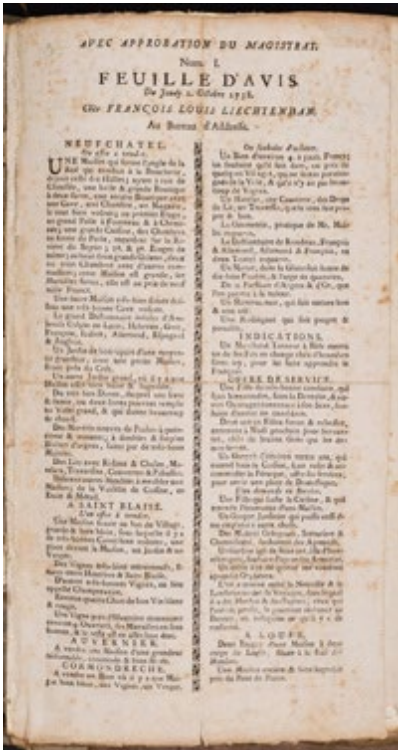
AVEC APPROBATION DU MAGISTRAT.

Num. I.

FEUILLE D'AVIS

Du Jeudy 2. Octobre 1738.

Chez FRANÇOIS LOUIS LIECHTENHAN

Au Bureau d'Addresse.

NEUFCHATEL.

On offre à vendre.

UNE Maison qui forme l'angle de la Rue qui descend à la Boucherie, & du coté de la Halle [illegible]

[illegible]

A SAINT BLAISE.

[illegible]

AUVERNIER.

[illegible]

CORMONDRECHE.

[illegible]

On Souhaite d'acheter.

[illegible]

INDICATIONS.

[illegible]

GENS DE SERVICE.

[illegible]

A LOUER.

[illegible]